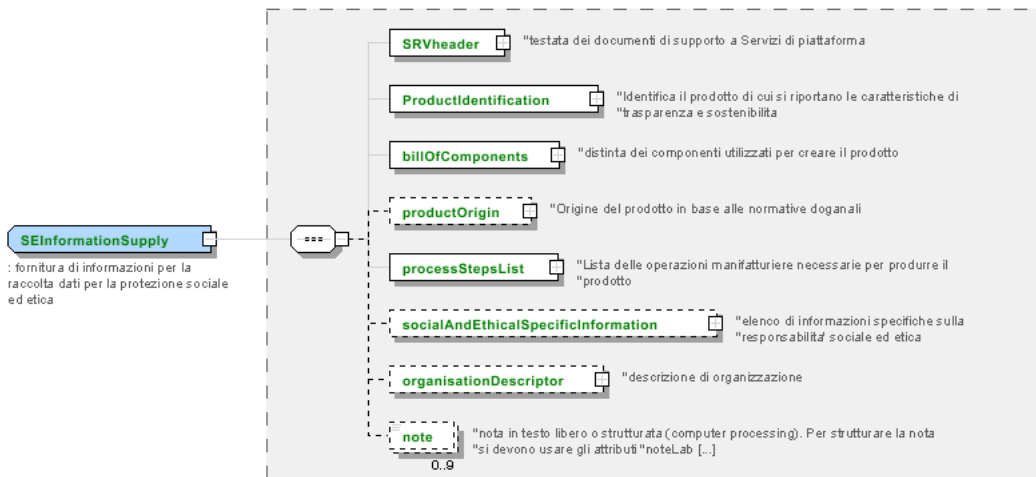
SEInformationSupply

: fornitura di informazioni per la raccolta dati per la protezione sociale ed etica

SRVheader "testata dei documenti di supporto a Servizi di piattaforma

ProductIdentification "Identifica il prodotto di cui si riportano le caratteristiche di "trasparenza e sostenibilita

billOfComponents "distinta dei componenti utilizzati per creare il prodotto

productOrigin "Origine del prodotto in base alle normative doganali

processStepsList "Lista delle operazioni manifatturiere necessarie per produrre il "prodotto

socialAndEthicalSpecificInformation "elenco di informazioni specifiche sulla "responsabilita' sociale ed etica

organisationDescriptor "descrizione di organizzazione

note "nota in testo libero o strutturata (computer processing). Per strutturare la nota "si devono usare gli attributi "noteLab [...]

0..9